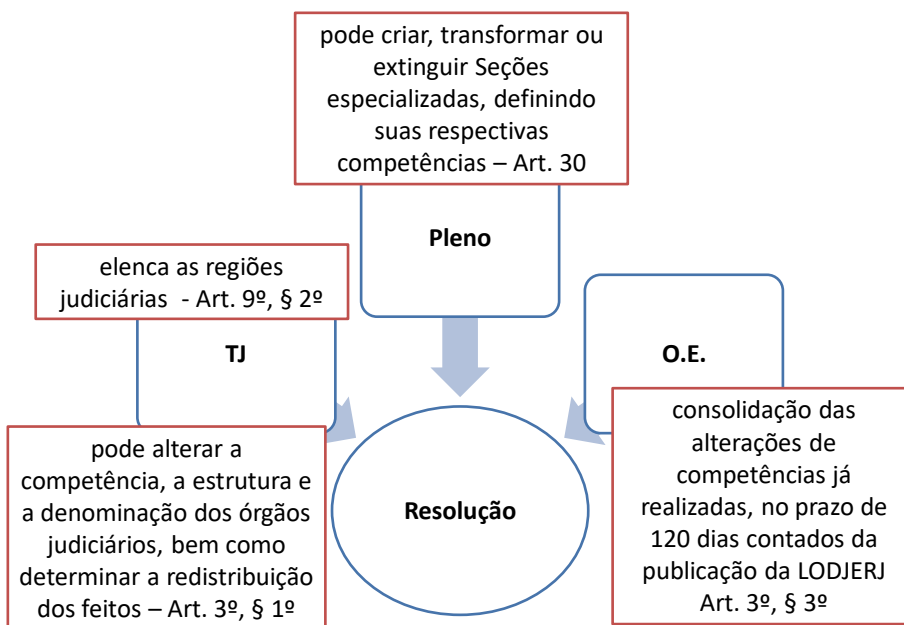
pode criar, transformar ou extinguir Seções especializadas, definindo suas respectivas competências – Art. 30

Pleno

elenca as regiões judiciárias - Art. 9º, § 2º

TJ

O.E.

pode alterar a competência, a estrutura e a denominação dos órgãos judiciários, bem como determinar a redistribuição dos feitos – Art. 3º, § 1º

Resolução

consolidação das alterações de competências já realizadas, no prazo de 120 dias contados da publicação da LODJERJ Art. 3º, § 3º